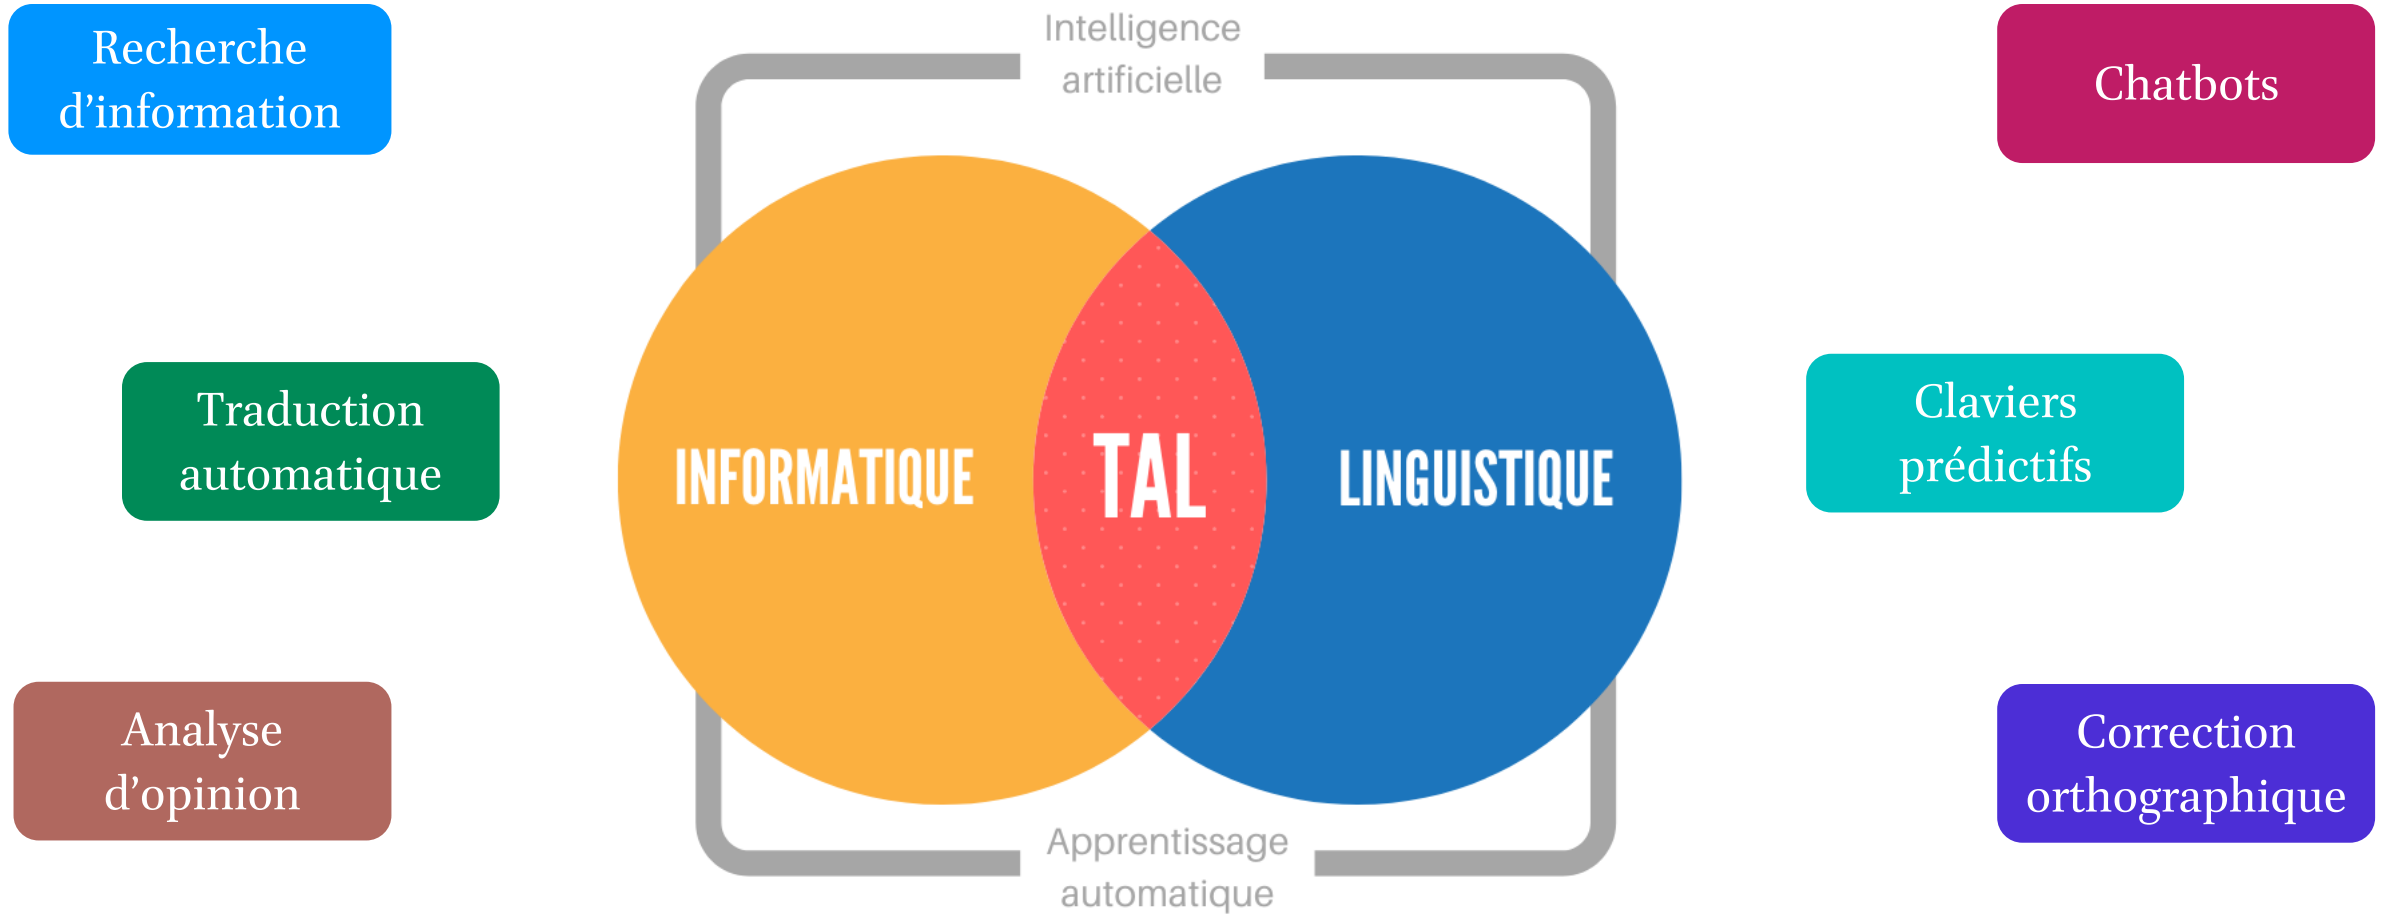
Recherche d’information

Intelligence artificielle

Chatbots

Traduction automatique

INFORMATIQUE

TAL

LINGUISTIQUE

Claviers prédictifs

Analyse d’opinion

Apprentissage automatique

Correction orthographique